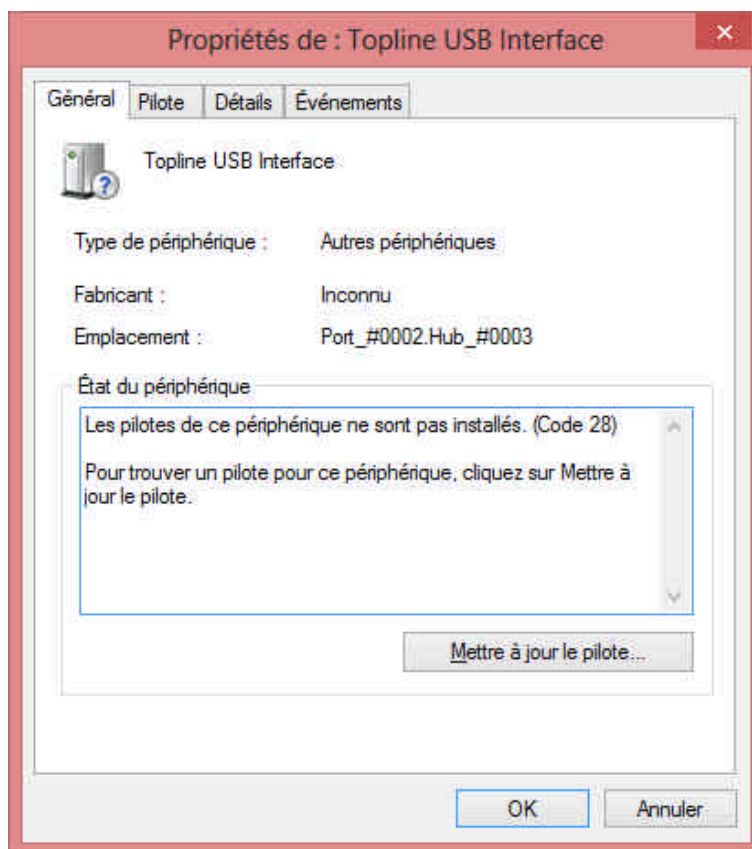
Propriétés de : Topline USB Interface

Général | Pilote | Détails | Événements

Topline USB Interface

Type de périphérique : Autres périphériques

Fabricant : Inconnu

Emplacement : Port_#0002.Hub_#0003

État du périphérique

Les pilotes de ce périphérique ne sont pas installés. (Code 28)

Pour trouver un pilote pour ce périphérique, cliquez sur Mettre à jour le pilote.

Mettre à jour le pilote...

OK | Annuler